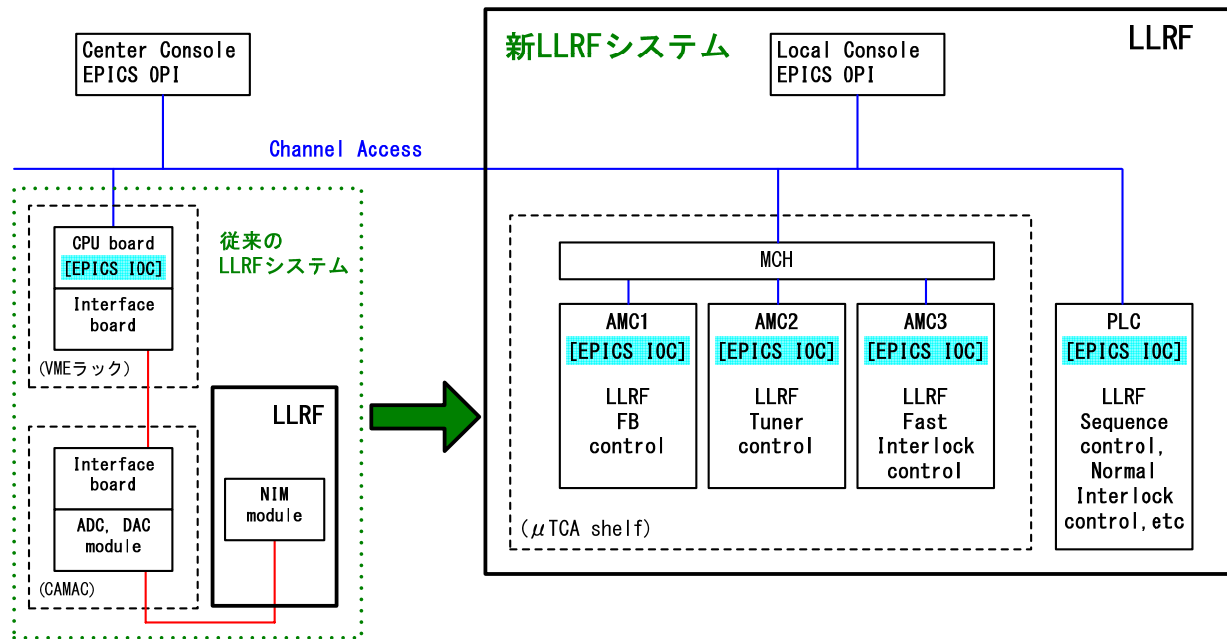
Center Console
EPICS OPI

新LLRFシステム

Local Console
EPICS OPI

LLRF

Channel Access

CPU board
[EPICS IOC]

Interface board

従来の
LLRFシステム

(VMEラック)

Interface board

ADC, DAC module

(CAMAC)

LLRF

NIM module

MCH

AMC1
[EPICS IOC]
LLRF
FB
control

AMC2
[EPICS IOC]
LLRF
Tuner
control

AMC3
[EPICS IOC]
LLRF
Fast
Interlock
control

(μTCA shelf)

PLC
[EPICS IOC]
LLRF
Sequence
control,
Normal
Interlock
control,etc